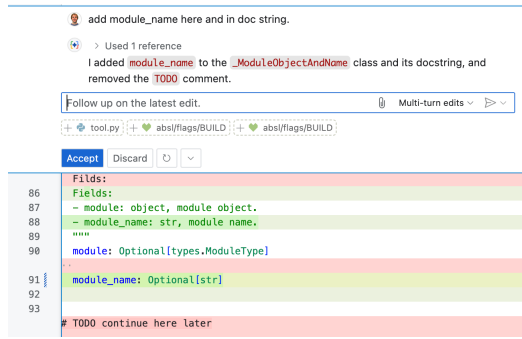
add module_name here and in doc string.

> Used 1 reference

I added module_name to the _ModuleObjectAndName class and its docstring, and removed the TODO comment.

Follow up on the latest edit.

Multi-turn edits

+ tool.py + absl/flags/BUILD + absl/flags/BUILD

Accept Discard

Filds:
86 Fields:
87 - module: object, module object.
88 - module_name: str, module name.
89 """
90 module: Optional[types.ModuleType]
..
91 module_name: Optional[str]
92
93
# TODO continue here later